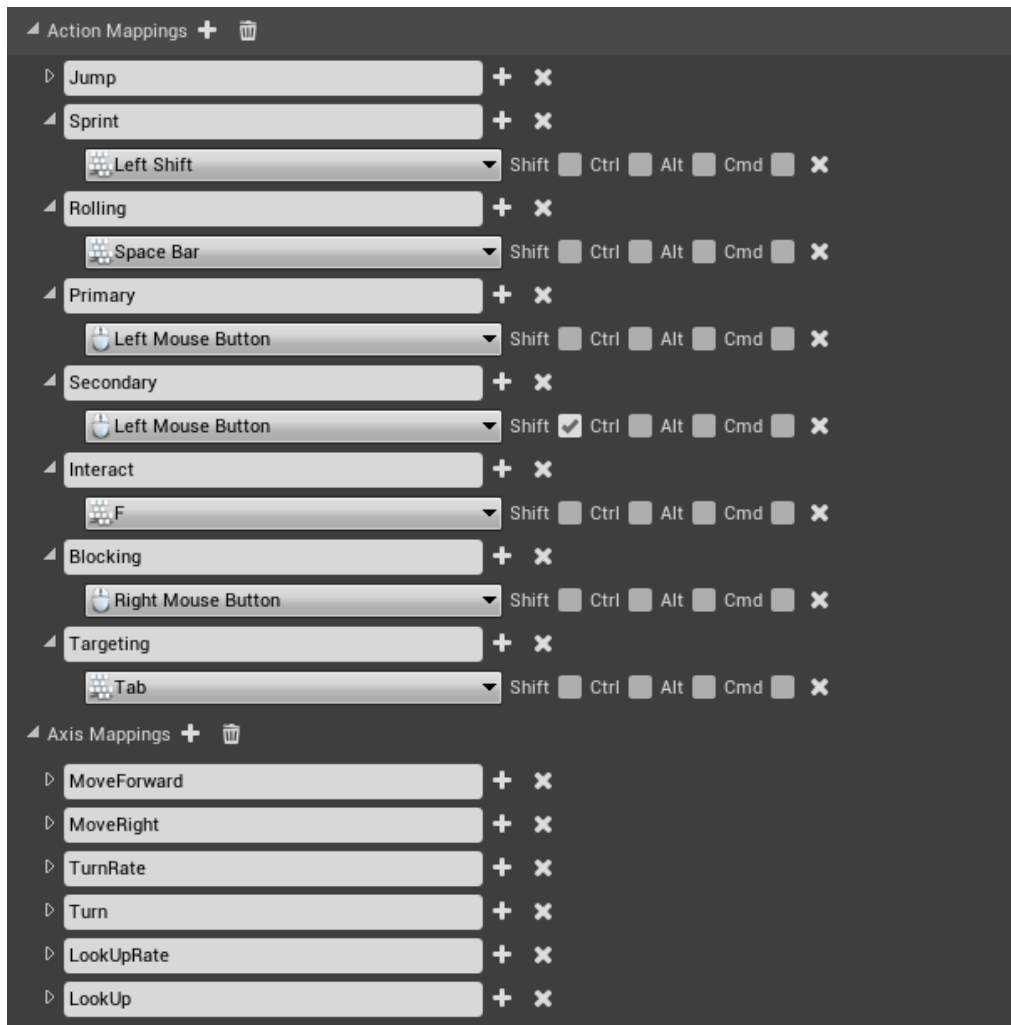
Action Mappings

Jump

Sprint

Left Shift Shift Ctrl Alt Cmd

Rolling

Space Bar Shift Ctrl Alt Cmd

Primary

Left Mouse Button Shift Ctrl Alt Cmd

Secondary

Left Mouse Button Shift Ctrl Alt Cmd

Interact

F Shift Ctrl Alt Cmd

Blocking

Right Mouse Button Shift Ctrl Alt Cmd

Targeting

Tab Shift Ctrl Alt Cmd

Axis Mappings

MoveForward

MoveRight

TurnRate

Turn

LookUpRate

LookUp